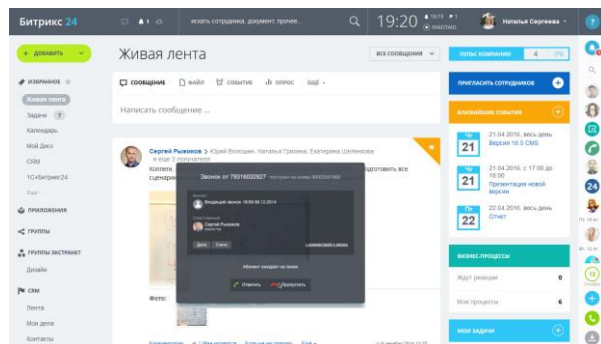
Битрикс 24

искать сотрудника, документ, прочее...

19:20

Наталья Сергеева

+ ДОБАВИТЬ

ИЗБРАННОЕ

Живая лента

Задачи 7

Календарь

Мой Диск

CRM

1С+Битрикс24

Ещё

ПРИЛОЖЕНИЯ

ГРУППЫ

ГРУППЫ ЭКСТРАНЕТ

Дизайн

CRM

Лента

Мои дела

Контакты

Живая лента

ВСЕ СООБЩЕНИЯ

СООБЩЕНИЕ ФАЙЛ СОБЫТИЕ ОПРОС ЕЩЁ

Написать сообщение ...

Сергей Рыжиков > Юрий Волошин, Наталья Гришина, Екатерина Шевелева

в ещё 3 получателя

Коллеги, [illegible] подготовить все сценари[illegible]

Звонок от 79316032927

Входящий звонок

Сергей Рыжиков

Абонент ожидает на линии

Ответить Пропустить

Фото:

ПУЛЬС КОМПАНИИ 4

ПРИГЛАСИТЬ СОТРУДНИКОВ

БЛИЖАЙШИЕ СОБЫТИЯ

Чт 21 21.04.2016, весь день Версия 16.5 CMS

Чт 21 21.04.2016, с 17:00 до 18:00 Презентация новой версии

Пт 22 22.04.2016, весь день Отчет

БИЗНЕС-ПРОЦЕССЫ

Ждут реакции 0

Мои процессы 6

МОИ ЗАДАЧИ

24